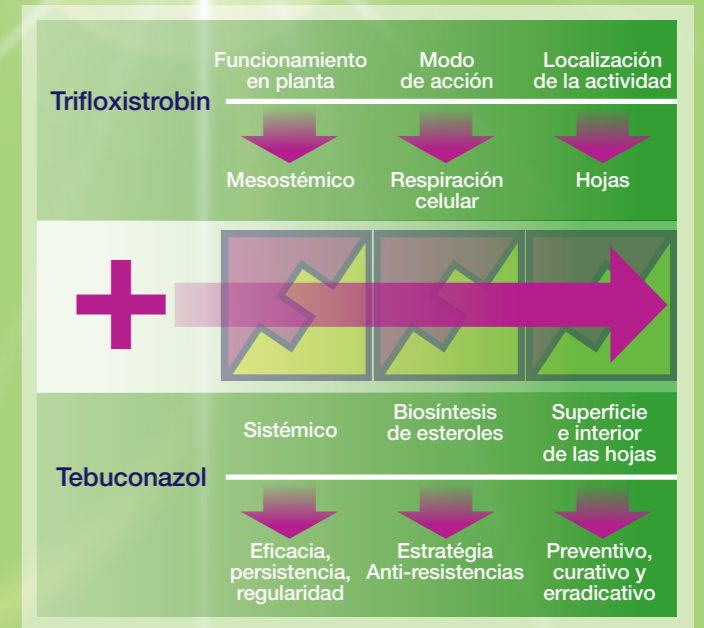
Trifloxistrobin

| Funcionamiento en planta | Modo de acción | Localización de la actividad |
|---|---|---|
| Mesostémico | Respiración celular | Hojas |

+

Tebuconazol

| Sistémico | Biosíntesis de esteroles | Superficie e interior de las hojas |
|---|---|---|
| Eficacia, persistencia, regularidad | Estratégia Anti-resistencias | Preventivo, curativo y erradicativo |